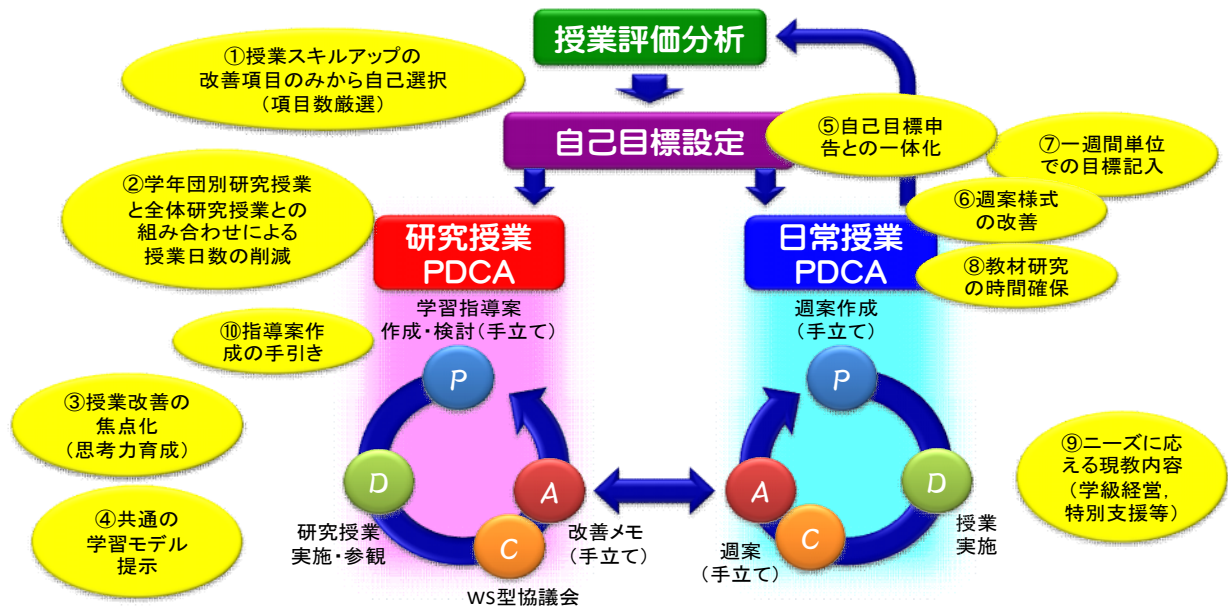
授業評価分析

①授業スキルアップの改善項目のみから自己選択（項目数厳選）

自己目標設定

⑤自己目標申告との一体化

⑦一週間単位での目標記入

②学年団別研究授業と全体研究授業との組み合わせによる授業日数の削減

⑥週案様式の改善

研究授業 PDCA

日常授業 PDCA

⑧教材研究の時間確保

学習指導案作成・検討（手立て）

週案作成（手立て）

⑩指導案作成の手引き

P

P

③授業改善の焦点化（思考力育成）

D

A

A

D

⑨ニーズに応える現教内容（学級経営，特別支援等）

④共通の学習モデル提示

研究授業実施・参観

C

改善メモ（手立て）

週案（手立て）

C

授業実施

WS型協議会